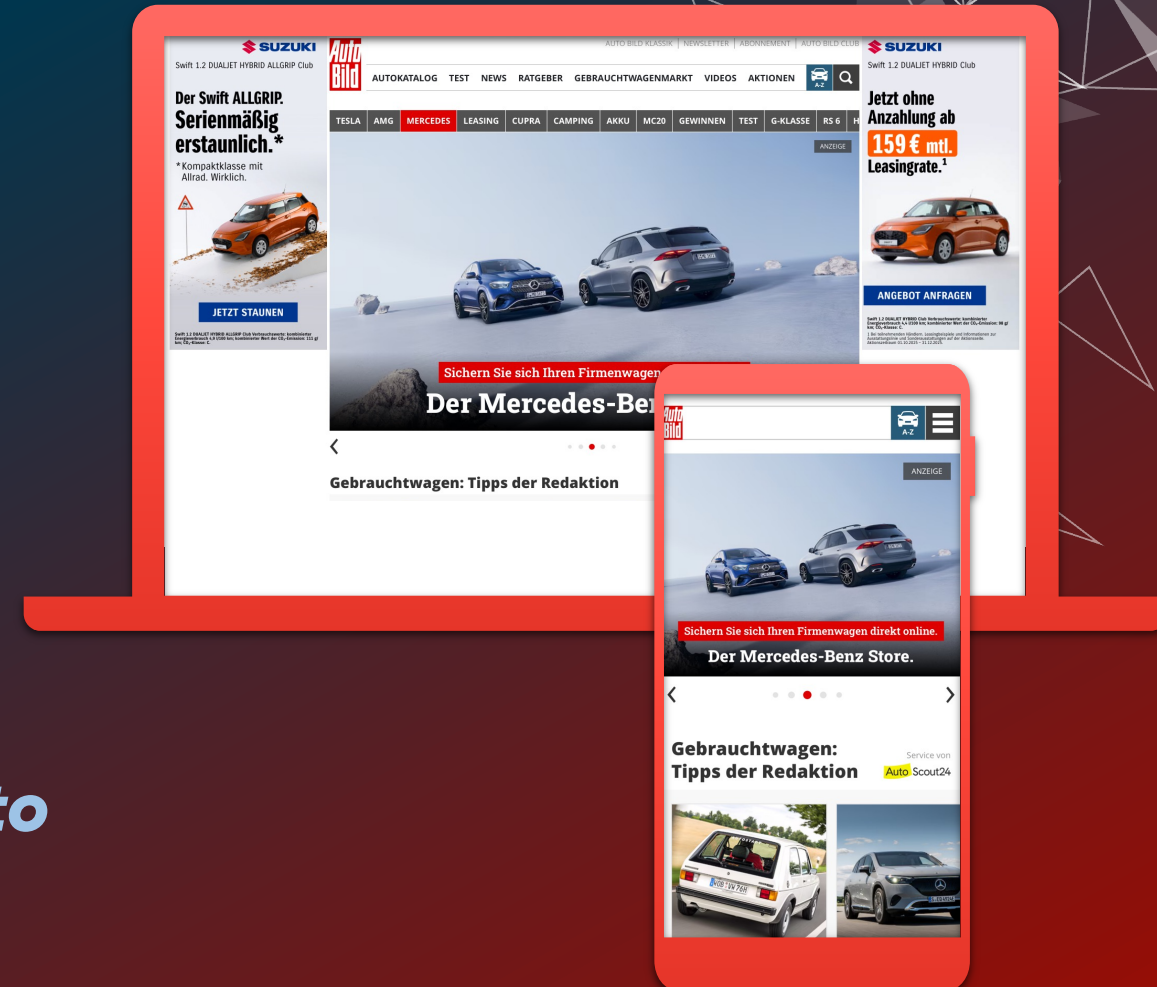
SUZUKI
Swift 1.2 DUALJET HYBRID ALLGRIP Club

Der Swift ALLGRIP.
Serienmäßig erstaunlich.*
*Kompaktklasse mit Allrad. Wirklich.

JETZT STAUNEN

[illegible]

AUTO BILD KLASSIK | NEWSLETTER | ABONNEMENT | AUTO BILD CLUB

Auto Bild

AUTOKATALOG TEST NEWS RATGEBER GEBRAUCHTWAGENMARKT VIDEOS AKTIONEN A-Z

TESLA AMG MERCEDES LEASING CUPRA CAMPING AKKU MC20 GEWINNEN TEST G-KLASSE RS 6 H

ANZEIGE

Sichern Sie sich Ihren Firmenwagen
Der Mercedes-Ber

Gebrauchtwagen: Tipps der Redaktion

SUZUKI
Swift 1.2 DUALJET HYBRID Club

Jetzt ohne Anzahlung ab
159 € mtl.
Leasingrate.¹

ANGEBOT ANFRAGEN

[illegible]

Auto Bild
A-Z

ANZEIGE

Sichern Sie sich Ihren Firmenwagen direkt online.
Der Mercedes-Benz Store.

Gebrauchtwagen: Tipps der Redaktion

Service von
AutoScout24

to